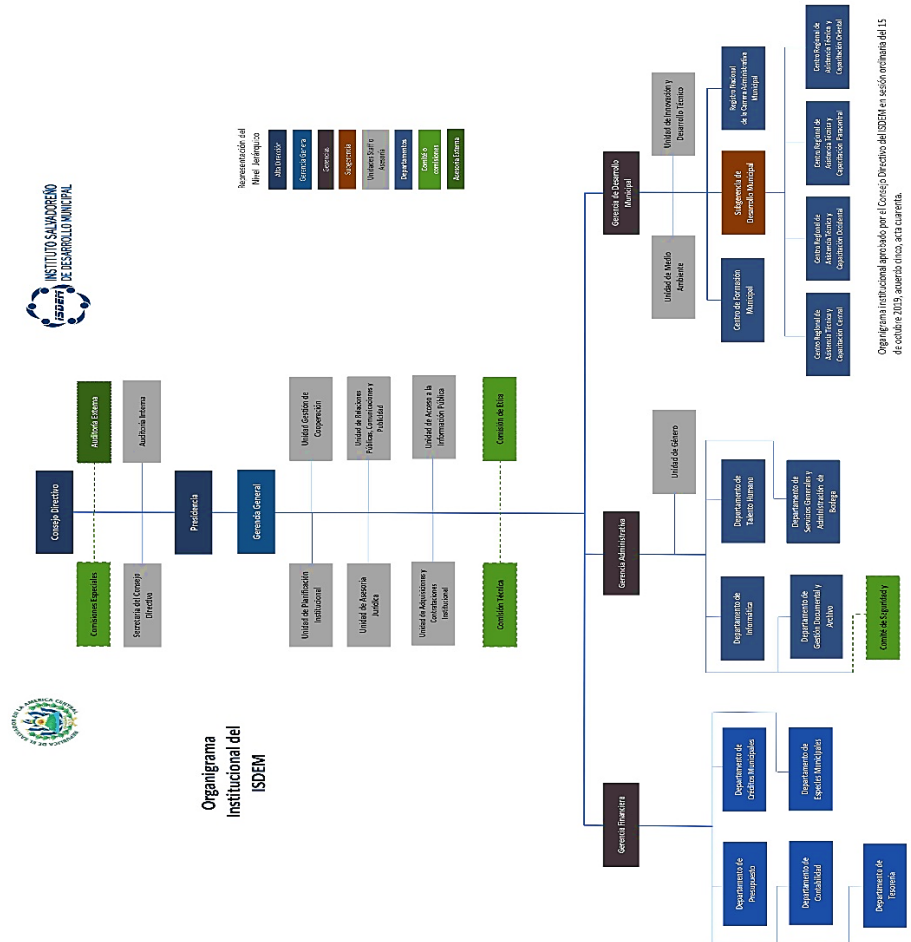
INSTITUTO SALVADOREÑO DE DESARROLLO MUNICIPAL

ISDEM

REPÚBLICA DE EL SALVADOR EN LA AMÉRICA CENTRAL

Organigrama Institucional del ISDEM

Representación del Nivel Jerárquico

Alta Dirección

Gerencia General

Gerencias

Subgerencia

Unidades Staff o Asesoría

Departamentos

Comité o comisiones

Asesoría Externa

Consejo Directivo

Auditoría Externa

Auditoría Interna

Comisiones Especiales

Secretaría del Consejo Directivo

Presidencia

Gerencia General

Unidad Gestión de Cooperación

Unidad de Relaciones Públicas, Comunicaciones y Publicidad

Unidad de Acceso a la Información Pública

Comisión de Ética

Unidad de Planificación Institucional

Unidad de Asesoría Jurídica

Unidad de Adquisiciones y Contrataciones Institucional

Comisión Técnica

Gerencia Financiera

Departamento de Créditos Municipales

Departamento de Especies Municipales

Departamento de Presupuesto

Departamento de Contabilidad

Departamento de Tesorería

Gerencia Administrativa

Unidad de Género

Departamento de Talento Humano

Departamento de Servicios Generales y Administración de Bodega

Departamento de Informática

Departamento de Gestión Documental y Archivo

Comité de Seguridad y

Gerencia de Desarrollo Municipal

Unidad de Innovación y Desarrollo Técnico

Unidad de Medio Ambiente

Registro Nacional de la Carrera Administrativa Municipal

Subgerencia de Desarrollo Municipal

Centro de Formación Municipal

Centro Regional de Asistencia Técnica y Capacitación Oriental

Centro Regional de Asistencia Técnica y Capacitación Paracentral

Centro Regional de Asistencia Técnica y Capacitación Occidental

Centro Regional de Asistencia Técnica y Capacitación Central

Organigrama institucional aprobado por el Consejo Directivo del ISDEM en sesión ordinaria del 15 de octubre 2019, acuerdo cinco, acta cuarenta.